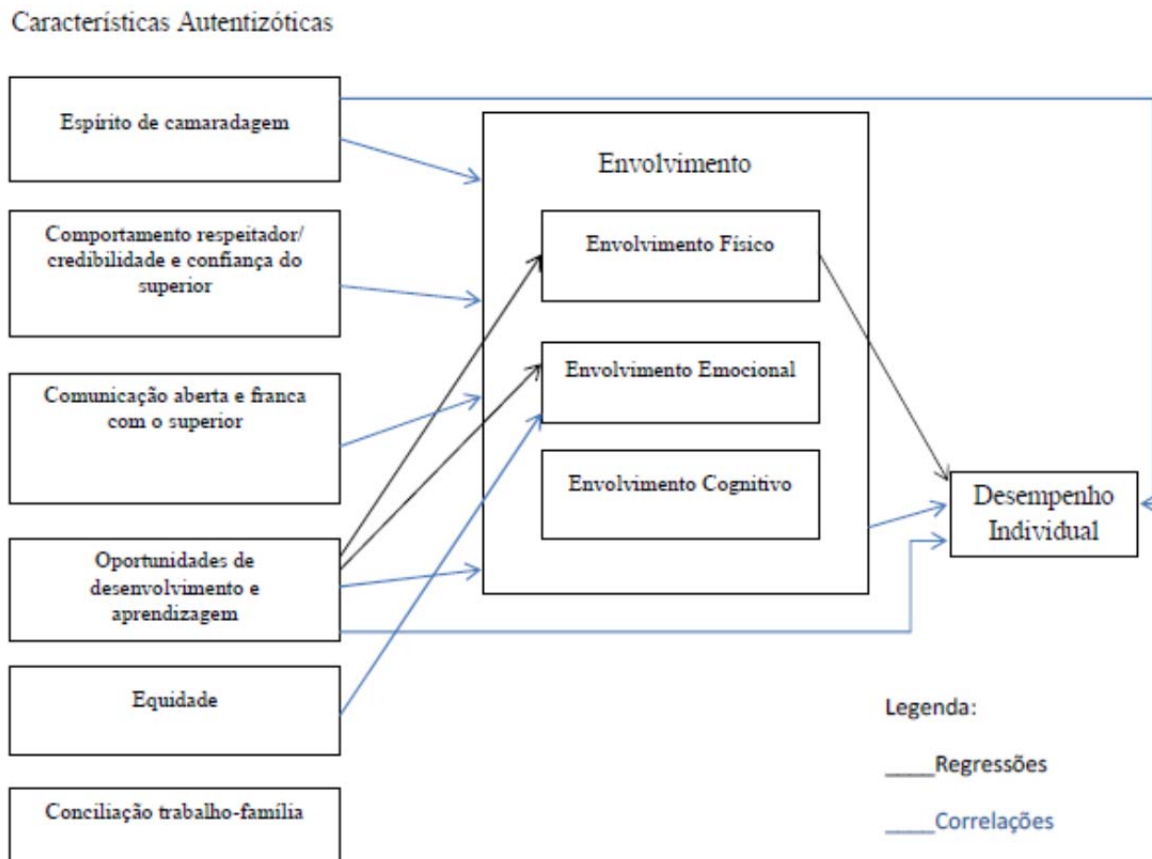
Características Autentizóticas

Espírito de camaradagem

Comportamento respeitador/ credibilidade e confiança do superior

Comunicação aberta e franca com o superior

Oportunidades de desenvolvimento e aprendizagem

Equidade

Conciliação trabalho-família

Envolvimento

Envolvimento Físico

Envolvimento Emocional

Envolvimento Cognitivo

Desempenho Individual

Legenda:

____Regressões

____Correlações